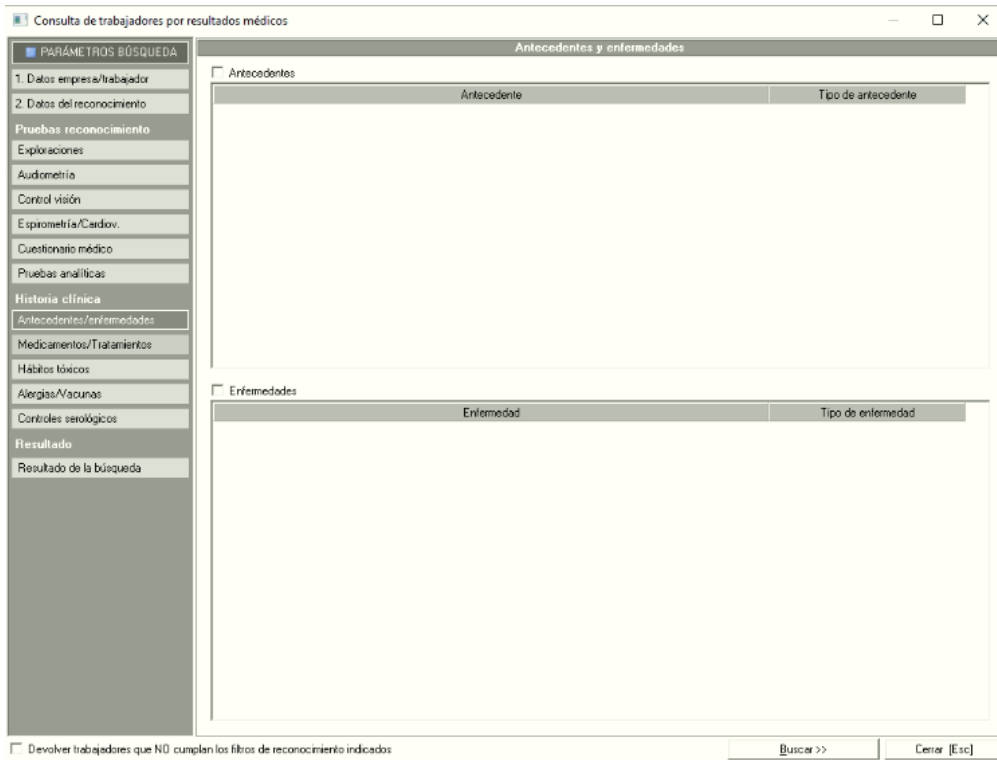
Consulta de trabajadores por resultados médicos

PARÁMETROS BÚSQUEDA

1. Datos empresa/trabajador

2. Datos del reconocimiento

Pruebas reconocimiento

Exploraciones

Audiometría

Control visión

Espirometría/Cardiov.

Cuestionario médico

Pruebas analíticas

Historia clínica

Antecedentes/enfermedades

Medicamentos/Tratamientos

Hábitos tóxicos

Alergias/Vacunas

Controles serológicos

Resultado

Resultado de la búsqueda

Antecedentes y enfermedades

Antecedentes

| Antecedente | Tipo de antecedente |
|---|---|

Enfermedades

| Enfermedad | Tipo de enfermedad |
|---|---|

Devolver trabajadores que NO cumplan los filtros de reconocimiento indicados

Buscar >>

Cerrar [Esc]